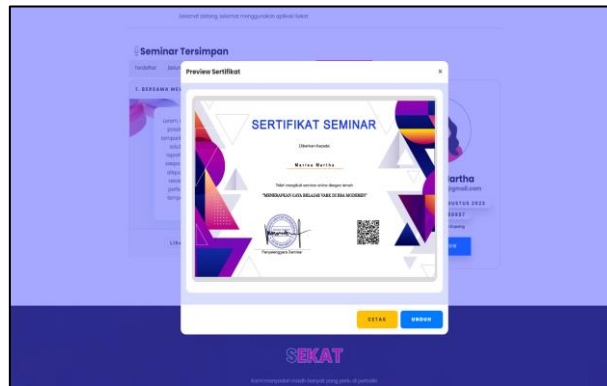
Selamat datang, selamat menggunakan aplikasi Sekat

Seminar Tersimpan

Terdaftar

1. BERSAMA MEL

Preview Sertifikat

×

SERTIFIKAT SEMINAR

Diberikan kepada

Marisa Martha

Telah mengikuti seminar online dengan tema

"MENERAPKAN GAYA BELAJAR YANG BAIK DI ERA MODERN"

Penyelenggara Seminar

artha

@gmail.com

GUSTUS 2023

CETAK

UNDUH

SEKAT

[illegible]